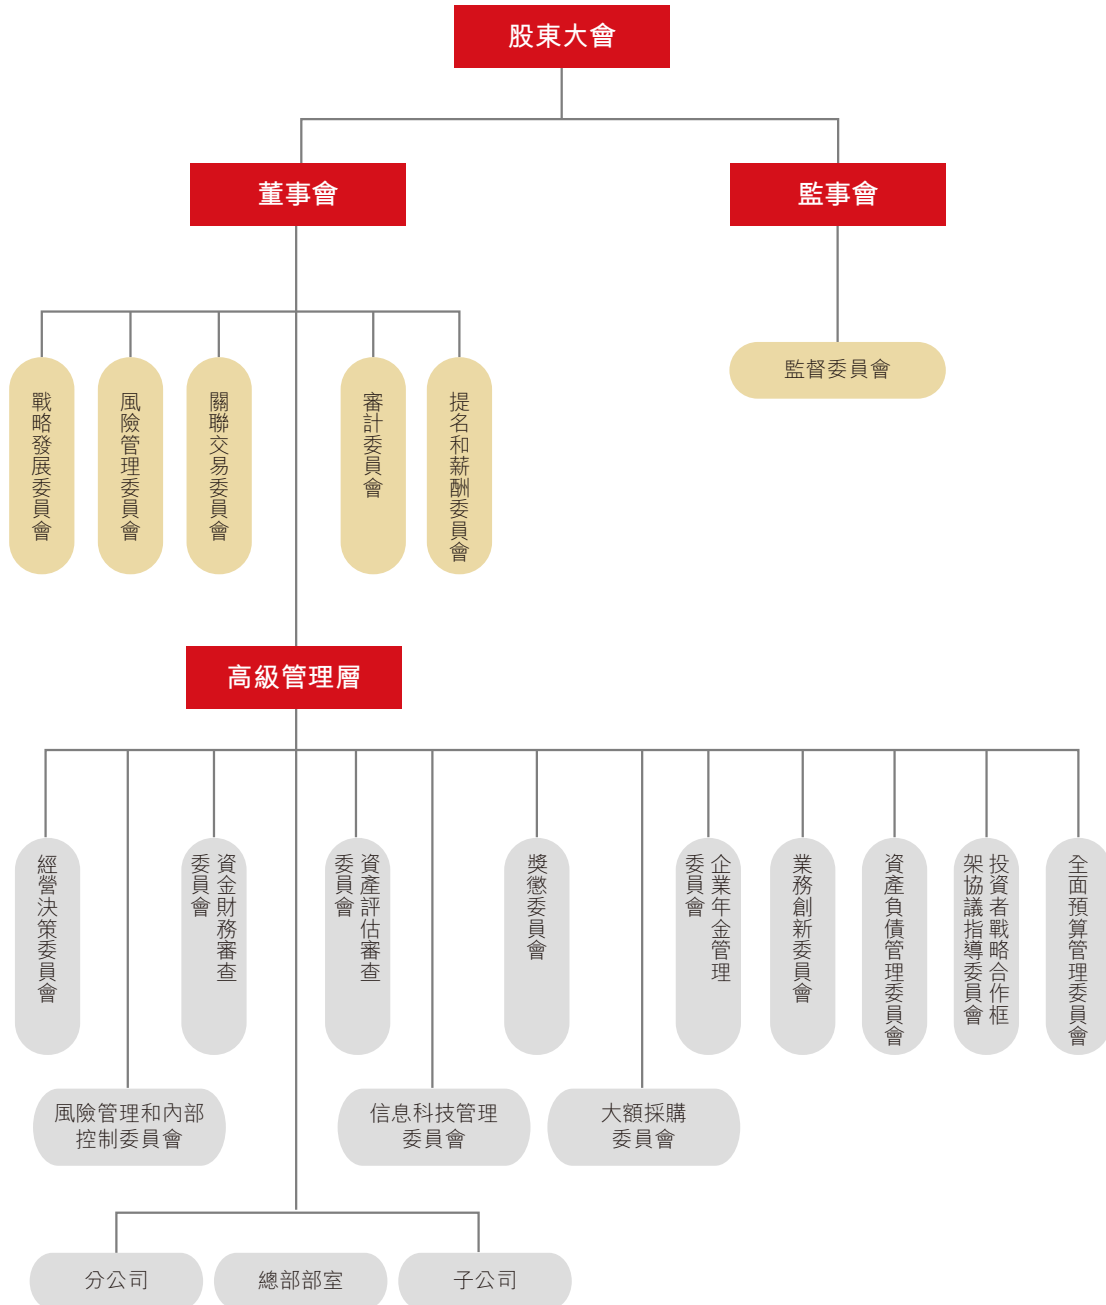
股東大會

董事會

監事會

戰略發展委員會

風險管理委員會

關聯交易委員會

審計委員會

提名和薪酬委員會

監督委員會

高級管理層

經營決策委員會

資金財務審查委員會

資產評估審查委員會

獎懲委員會

企業年金管理委員會

業務創新委員會

資產負債管理委員會

投資者戰略合作框架協議指導委員會

全面預算管理委員會

風險管理和內部控制委員會

信息科技管理委員會

大額採購委員會

分公司

總部部室

子公司